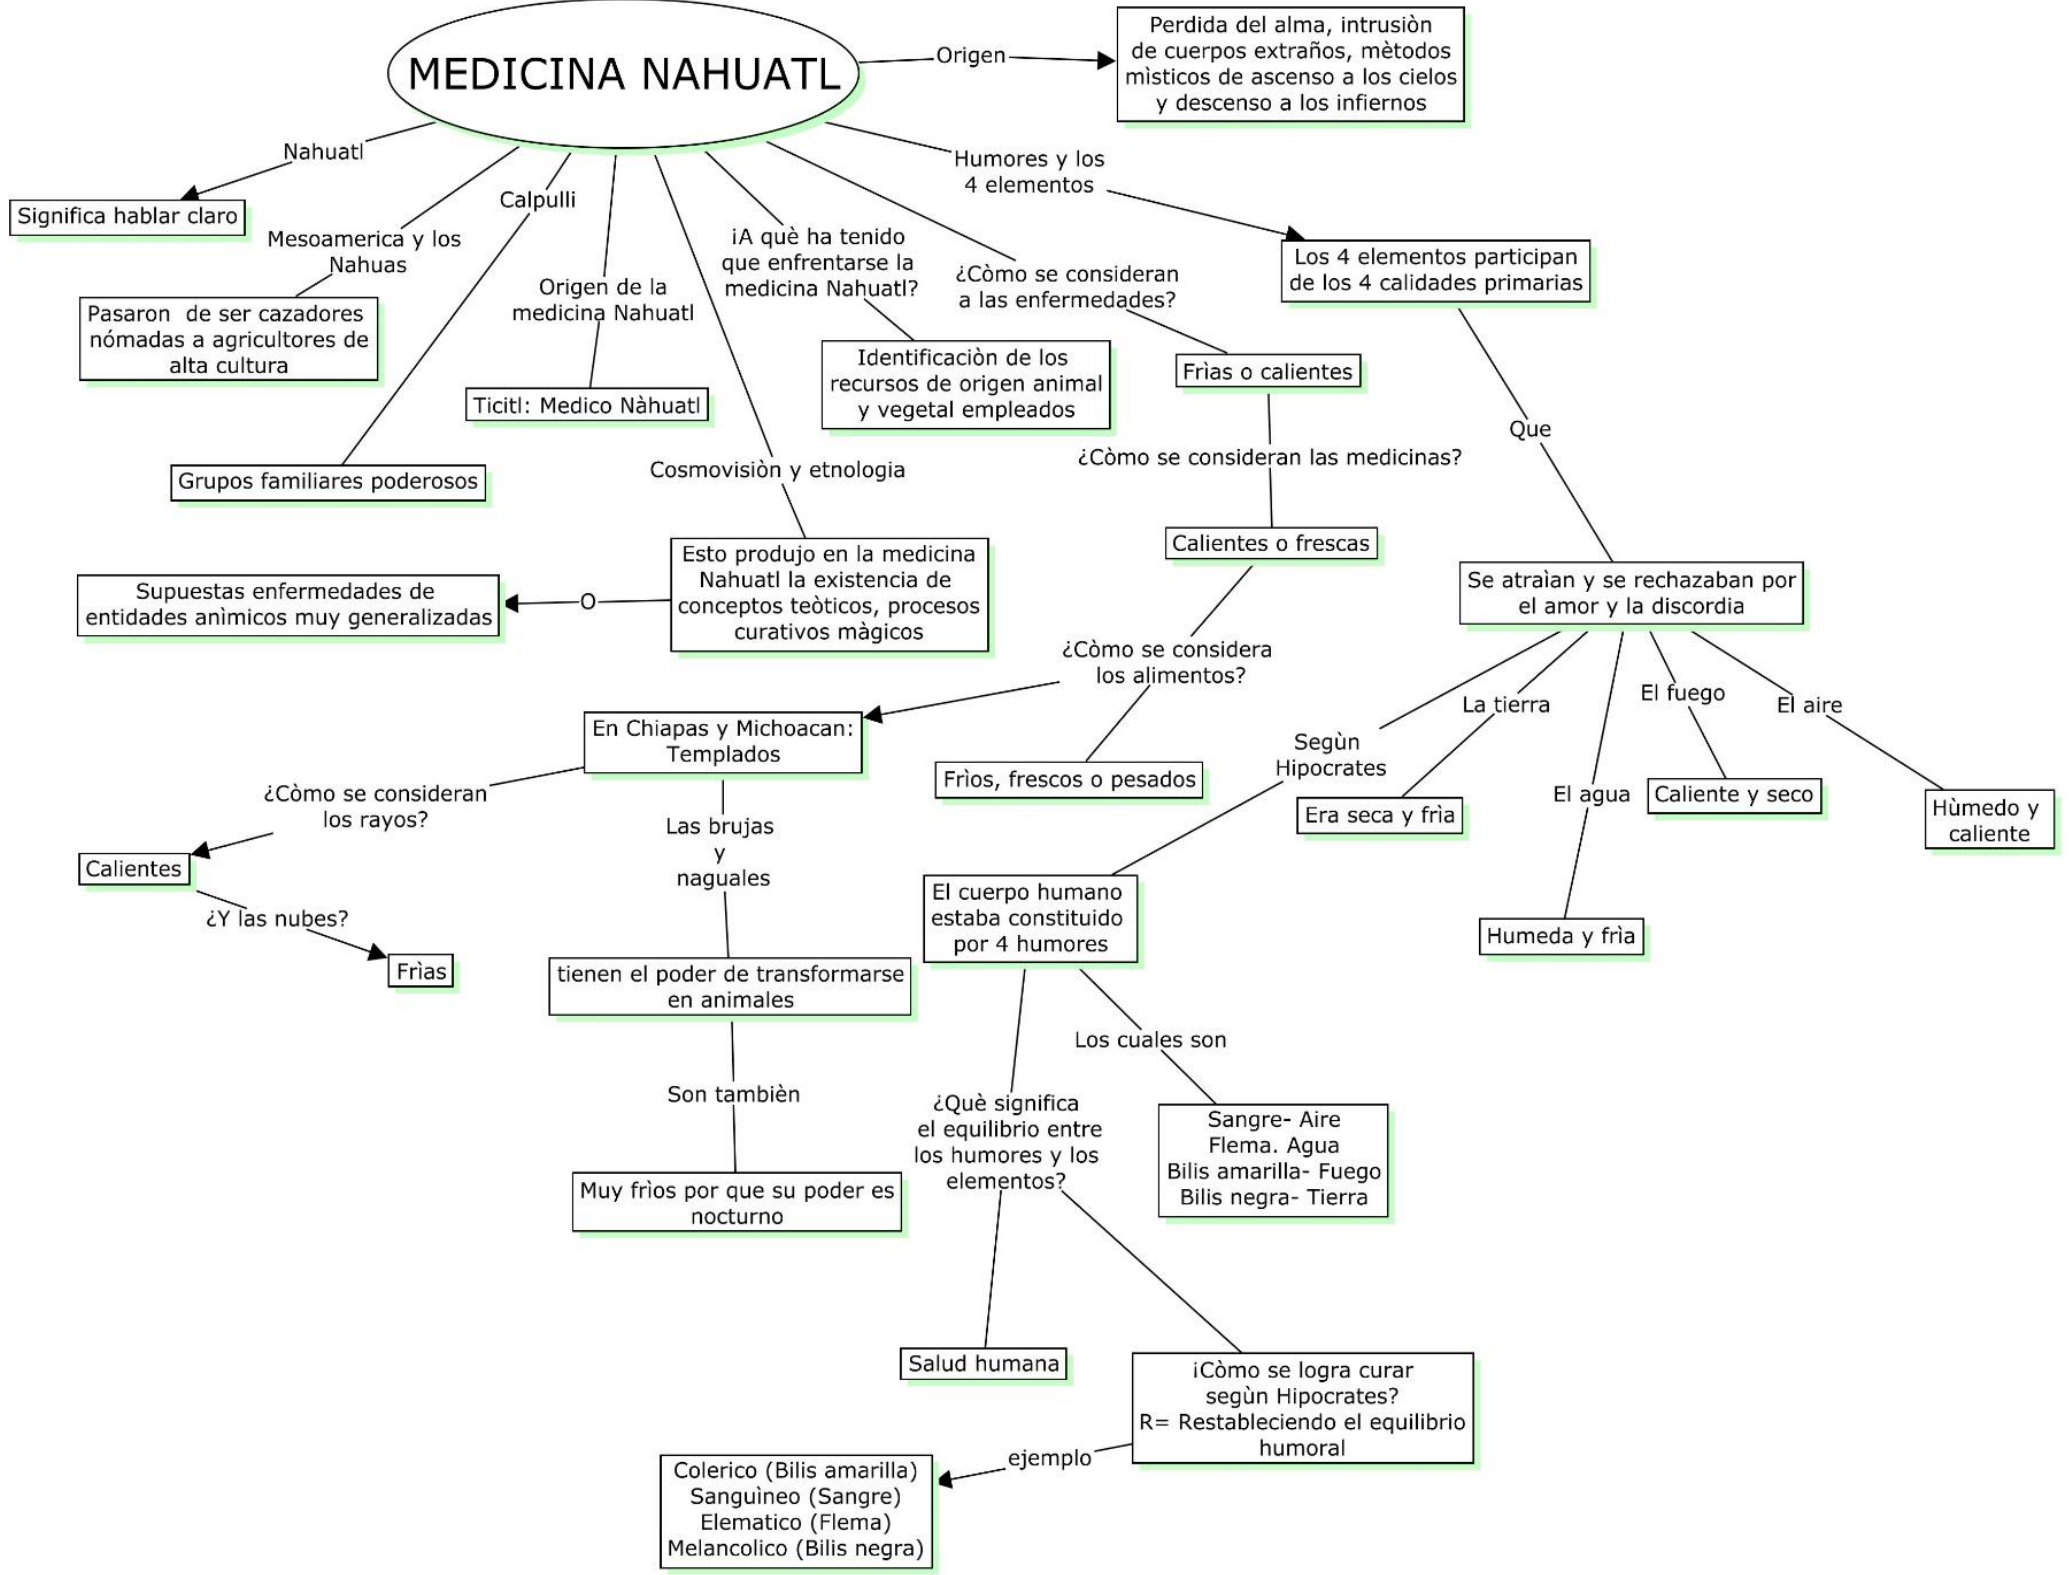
MEDICINA NAHUATL

Origen

Perdida del alma, intrusiòn de cuerpos extraños, mètodos misticos de ascenso a los cielos y descenso a los infiernos

Nahuatl

Significa hablar claro

Mesoamerica y los Nahuas

Pasaron de ser cazadores nómadas a agricultores de alta cultura

Calpulli

Grupos familiares poderosos

Origen de la medicina Nahuatl

Ticitl: Medico Nàhuatl

Cosmovisiòn y etnologia

Esto produjo en la medicina Nahuatl la existencia de conceptos teòticos, procesos curativos màgicos

O

Supuestas enfermedades de entidades anìmicos muy generalizadas

¡A què ha tenido que enfrentarse la medicina Nahuatl?

Identificaciòn de los recursos de origen animal y vegetal empleados

¿Còmo se consideran a las enfermedades?

Frìas o calientes

¿Còmo se consideran las medicinas?

Calientes o frescas

¿Còmo se considera los alimentos?

Frìos, frescos o pesados

En Chiapas y Michoacan: Templados

¿Còmo se consideran los rayos?

Calientes

¿Y las nubes?

Frìas

Las brujas y naguales

tienen el poder de transformarse en animales

Son tambièn

Muy frìos por que su poder es nocturno

Humores y los 4 elementos

Los 4 elementos participan de los 4 calidades primarias

Que

Se atraìan y se rechazaban por el amor y la discordia

Segùn Hipocrates

La tierra

Era seca y frìa

El agua

Humeda y frìa

El fuego

Caliente y seco

El aire

Hùmedo y caliente

El cuerpo humano estaba constituido por 4 humores

Los cuales son

Sangre- Aire
Flema. Agua
Bilis amarilla- Fuego
Bilis negra- Tierra

¿Què significa el equilibrio entre los humores y los elementos?

Salud humana

¡Còmo se logra curar segùn Hipocrates?
R= Restableciendo el equilibrio humoral

ejemplo

Colerico (Bilis amarilla)
Sanguìneo (Sangre)
Elematico (Flema)
Melancolico (Bilis negra)